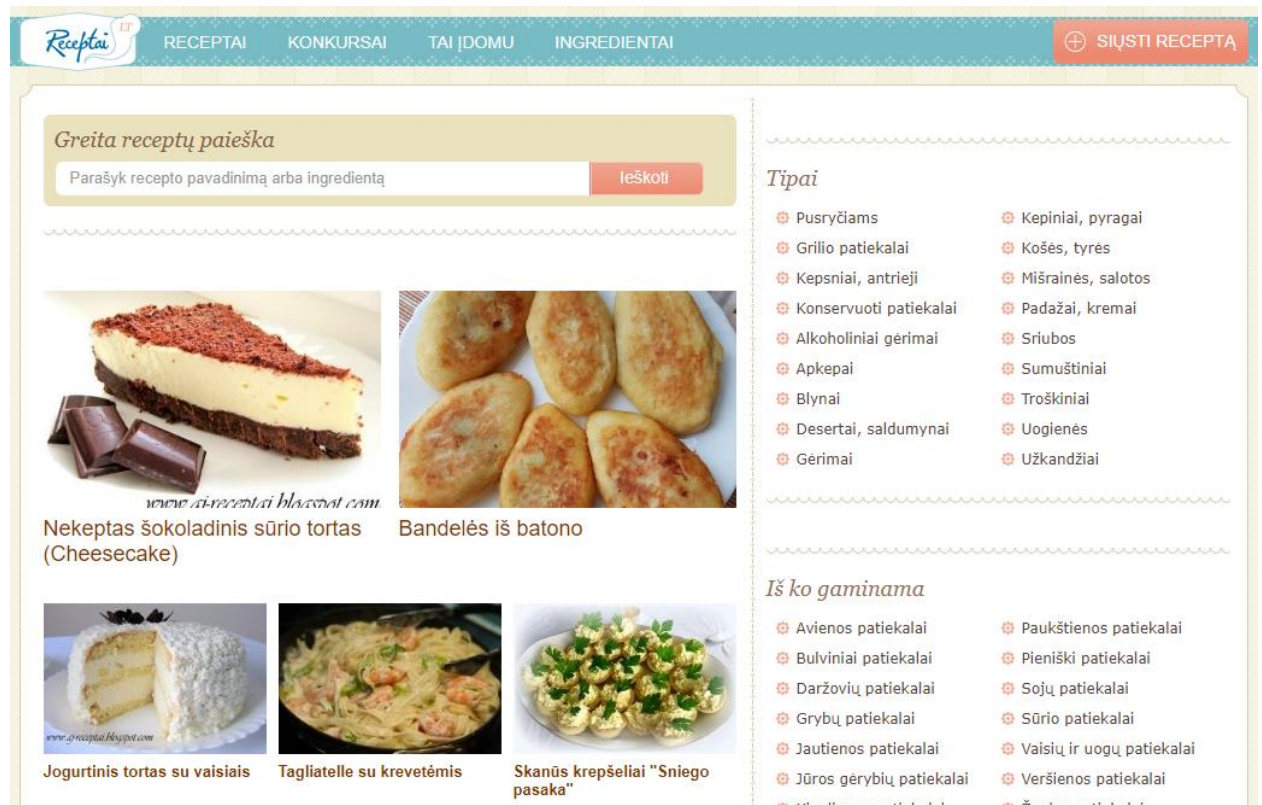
Receptai LT
RECEPTAI KONKURSAI TAI ĮDOMU INGREDIENTAI
SIŲSTI RECEPTĄ

Greita receptų paieška
Parašyk recepto pavadinimą arba ingredientą
Ieškoti

www.gi-receptai.blogspot.com
Nekeptas šokoladinis sūrio tortas (Cheesecake)

Bandelės iš batono

www.gi-receptai.blogspot.com
Jogurtinis tortas su vaisiais

Tagliatelle su krevetėmis

Skanūs krepšeliai "Sniego pasaka"

Tipai

| | |
|---|---|
| Pusryčiams | Kepiniai, pyragai |
| Grilio patiekalai | Košės, tyrės |
| Kepsniai, antrieji | Mišrainės, salotos |
| Konservuoti patiekalai | Padažai, kremai |
| Alkoholiniai gėrimai | Sriubos |
| Apkepai | Sumuštiniai |
| Blynai | Troškiniai |
| Desertai, saldumynai | Uogienės |
| Gėrimai | Užkandžiai |

Iš ko gaminama

| | |
|---|---|
| Avienos patiekalai | Paukštienos patiekalai |
| Bulviniai patiekalai | Pieniški patiekalai |
| Daržovių patiekalai | Sojų patiekalai |
| Grybų patiekalai | Sūrio patiekalai |
| Jautienos patiekalai | Vaisių ir uogų patiekalai |
| Jūros gėrybių patiekalai | Veršienos patiekalai |
| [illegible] | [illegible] |